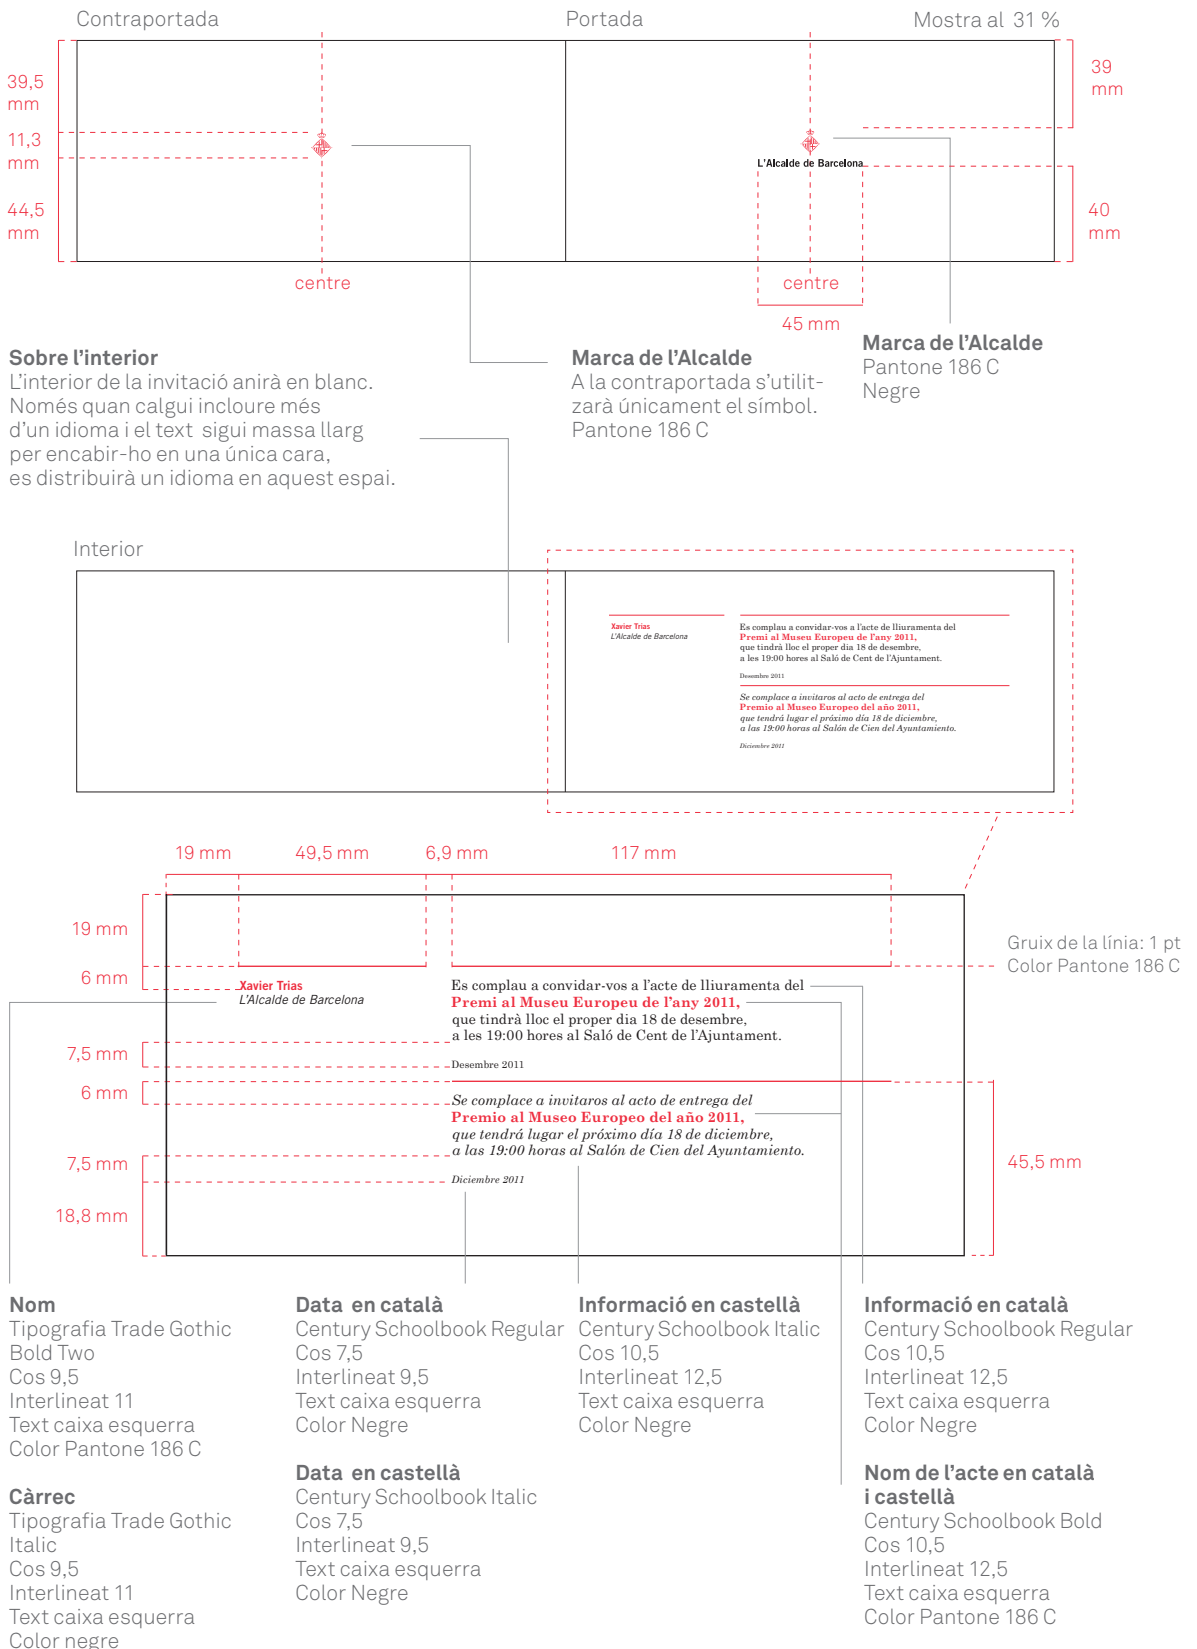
Contraportada

Portada

Mostra al 31 %

39,5 mm

11,3 mm

44,5 mm

39 mm

40 mm

L'Alcalde de Barcelona

centre

centre

45 mm

**Sobre l'interior**
L'interior de la invitació anirà en blanc. Només quan calgui incloure més d'un idioma i el text sigui massa llarg per encabir-ho en una única cara, es distribuirà un idioma en aquest espai.

**Marca de l'Alcalde**
A la contraportada s'utilitzarà únicament el símbol.
Pantone 186 C

**Marca de l'Alcalde**
Pantone 186 C
Negre

Interior

Xavier Trias
L'Alcalde de Barcelona

Es complau a convidar-vos a l'acte de lliurament del
Premi al Museu Europeu de l'any 2011,
que tindrà lloc el proper dia 18 de desembre,
a les 19:00 hores al Saló de Cent de l'Ajuntament.

Desembre 2011

Se complace a invitaros al acto de entrega del
Premio al Museo Europeo del año 2011,
que tendrá lugar el próximo día 18 de diciembre,
a las 19:00 horas al Salón de Cien del Ayuntamiento.

Diciembre 2011

19 mm

49,5 mm

6,9 mm

117 mm

19 mm

6 mm

Gruix de la línia: 1 pt
Color Pantone 186 C

Xavier Trias
L'Alcalde de Barcelona

Es complau a convidar-vos a l'acte de lliurament del
Premi al Museu Europeu de l'any 2011,
que tindrà lloc el proper dia 18 de desembre,
a les 19:00 hores al Saló de Cent de l'Ajuntament.

7,5 mm

Desembre 2011

6 mm

Se complace a invitaros al acto de entrega del
Premio al Museo Europeo del año 2011,
que tendrá lugar el próximo día 18 de diciembre,
a las 19:00 horas al Salón de Cien del Ayuntamiento.

7,5 mm

45,5 mm

Diciembre 2011

18,8 mm

**Nom**
Tipografia Trade Gothic Bold Two
Cos 9,5
Interlineat 11
Text caixa esquerra
Color Pantone 186 C

**Càrrec**
Tipografia Trade Gothic Italic
Cos 9,5
Interlineat 11
Text caixa esquerra
Color negre

**Data en català**
Century Schoolbook Regular
Cos 7,5
Interlineat 9,5
Text caixa esquerra
Color Negre

**Data en castellà**
Century Schoolbook Italic
Cos 7,5
Interlineat 9,5
Text caixa esquerra
Color Negre

**Informació en castellà**
Century Schoolbook Italic
Cos 10,5
Interlineat 12,5
Text caixa esquerra
Color Negre

**Informació en català**
Century Schoolbook Regular
Cos 10,5
Interlineat 12,5
Text caixa esquerra
Color Negre

**Nom de l'acte en català i castellà**
Century Schoolbook Bold
Cos 10,5
Interlineat 12,5
Text caixa esquerra
Color Pantone 186 C